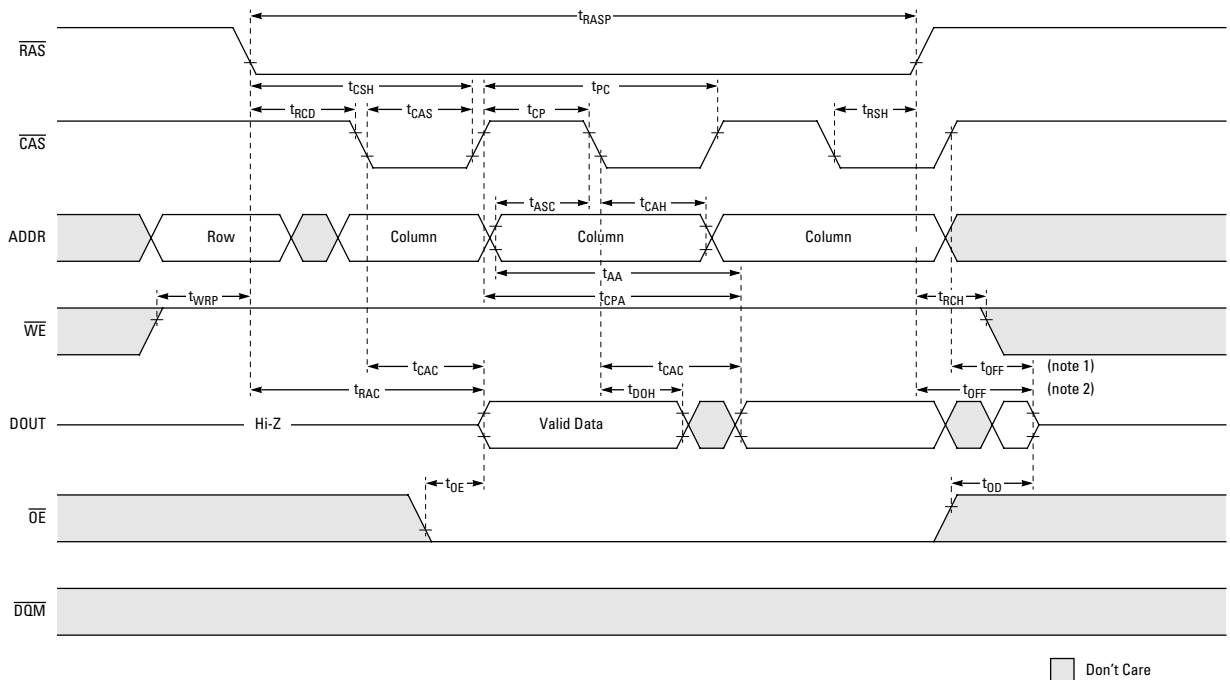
$t_{RASP}$

$\overline{RAS}$

$t_{CSH}$ $t_{PC}$

$t_{RCD}$ $t_{CAS}$ $t_{CP}$ $t_{RSH}$

$\overline{CAS}$

$t_{ASC}$ $t_{CAH}$

ADDR Row Column Column Column

$t_{AA}$

$t_{WRP}$ $t_{CPA}$ $t_{RCH}$

$\overline{WE}$

$t_{CAC}$ $t_{CAC}$ $t_{OFF}$ (note 1)

$t_{RAC}$ $t_{DOH}$ $t_{OFF}$ (note 2)

DOUT Hi-Z Valid Data

$t_{OE}$ $t_{OD}$

$\overline{OE}$

$\overline{DQM}$

Don’t Care